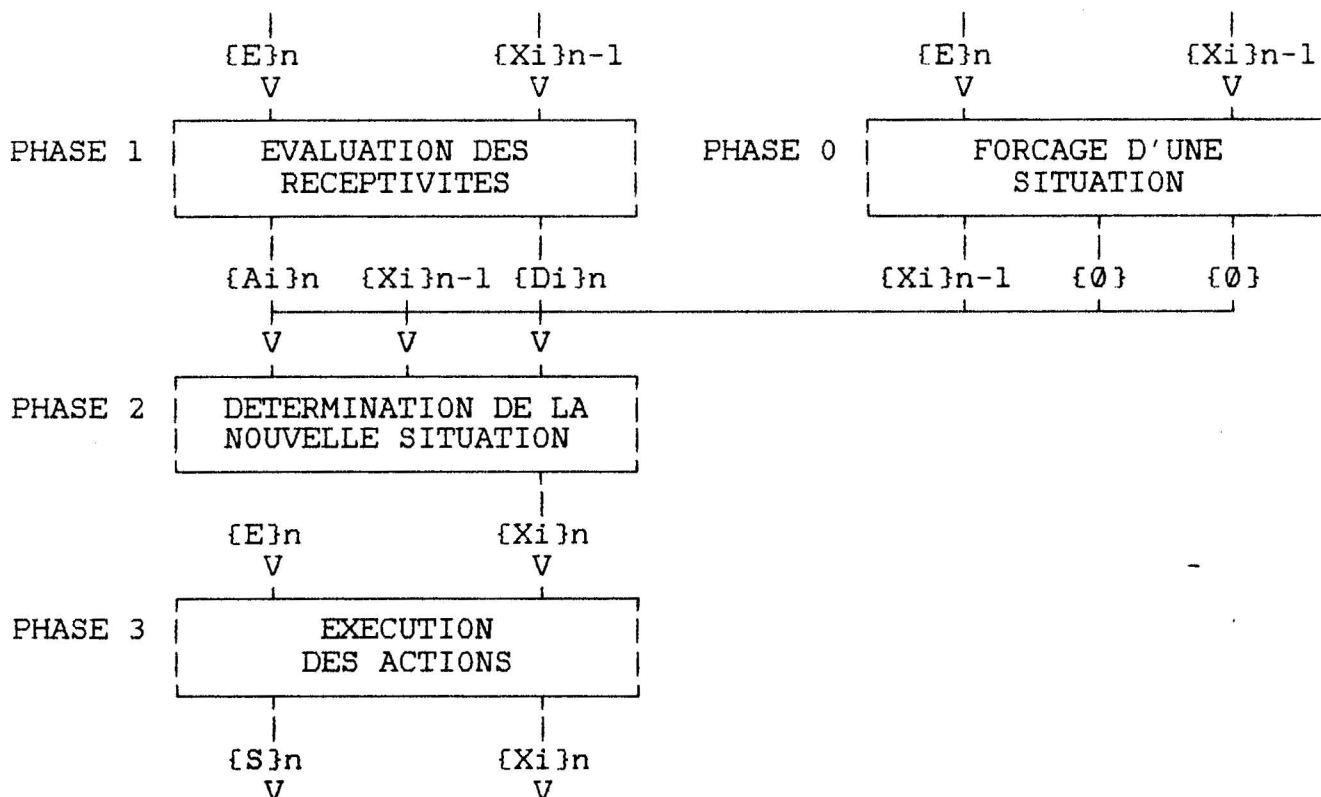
{E}n
V

{Xi}n-1
V

PHASE 1

EVALUATION DES RECEPTIVITES

{E}n
V

{Xi}n-1
V

PHASE 0

FORCAGE D'UNE SITUATION

{Ai}n {Xi}n-1 {Di}n

{Xi}n-1 {Ø} {Ø}

V V V

PHASE 2

DETERMINATION DE LA NOUVELLE SITUATION

{E}n
V

{Xi}n
V

PHASE 3

EXECUTION DES ACTIONS

{S}n
V

{Xi}n
V